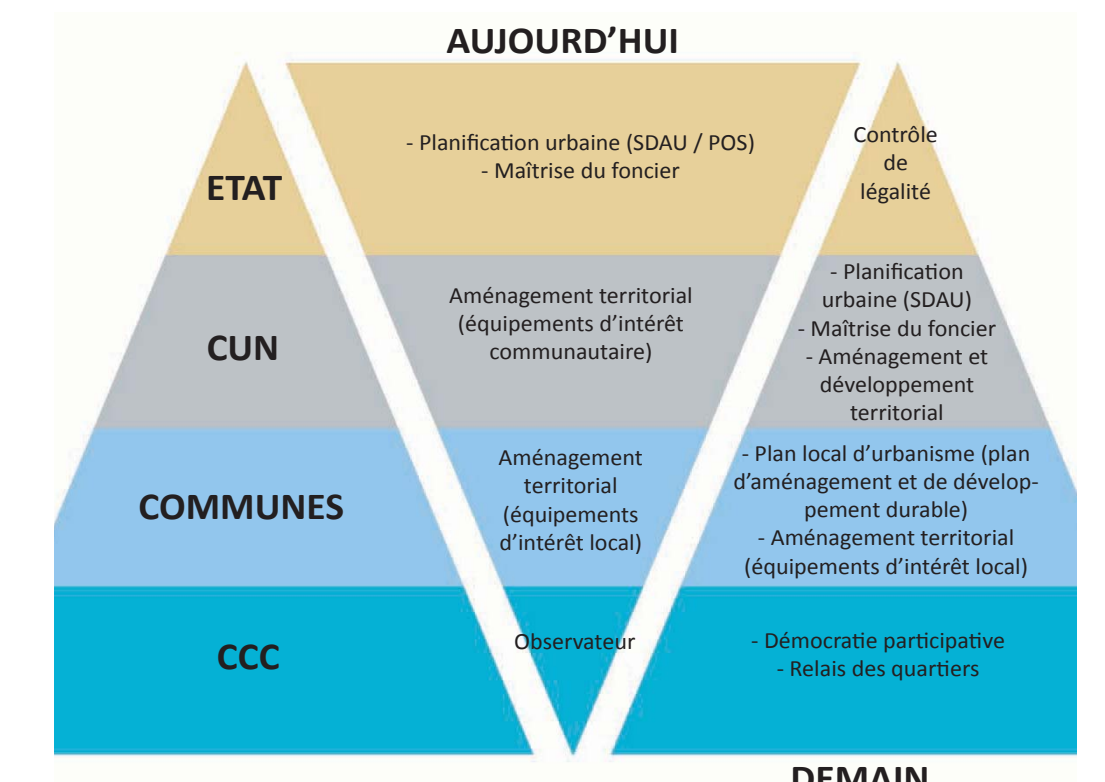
AUJOURD'HUI

ETAT

- Planification urbaine (SDAU / POS)
- Maîtrise du foncier

Contrôle de légalité

CUN

Aménagement territorial (équipements d'intérêt communautaire)

- Planification urbaine (SDAU)
- Maîtrise du foncier
- Aménagement et développement territorial

COMMUNES

Aménagement territorial (équipements d'intérêt local)

- Plan local d'urbanisme (plan d'aménagement et de développement durable)
- Aménagement territorial (équipements d'intérêt local)

CCC

Observateur

- Démocratie participative
- Relais des quartiers

DEMAIN